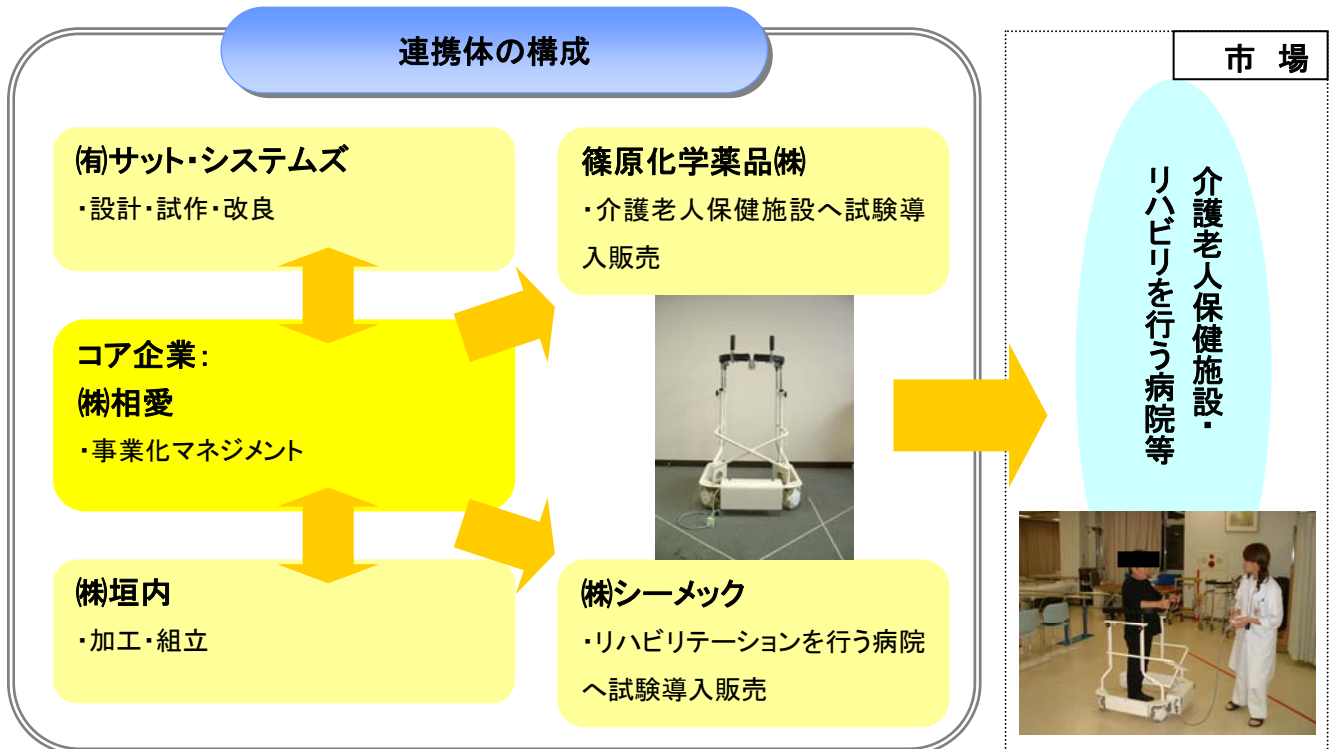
連携体の構成

㈲サット・システムズ
・設計・試作・改良

コア企業：
㈱相愛
・事業化マネジメント

㈱垣内
・加工・組立

篠原化学薬品㈱
・介護老人保健施設へ試験導入販売

㈱シーメック
・リハビリテーションを行う病院へ試験導入販売

市 場

介護老人保健施設・
リハビリを行う病院等